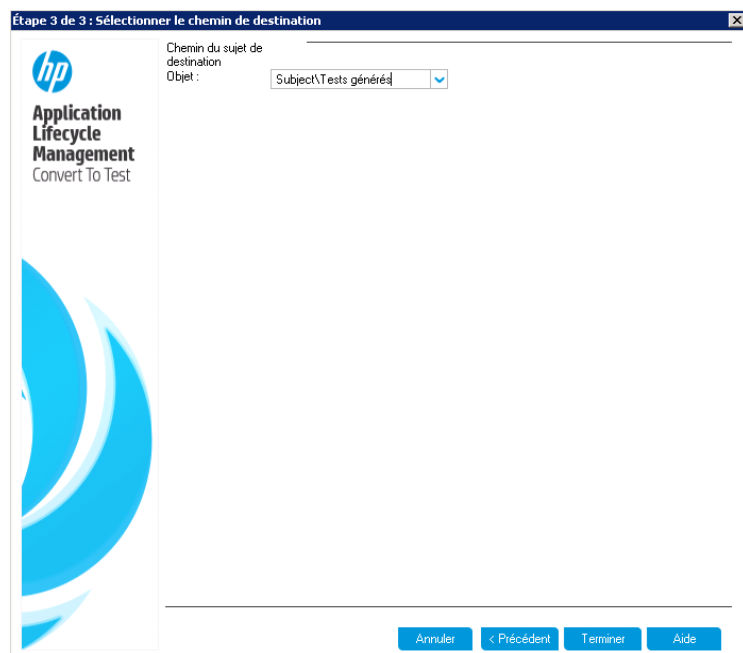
Étape 3 de 3 : Sélectionner le chemin de destination

hp

Application Lifecycle Management
Convert To Test

Chemin du sujet de destination
Objet :

Subject\Tests générés

Annuler
< Précédent
Terminer
Aide